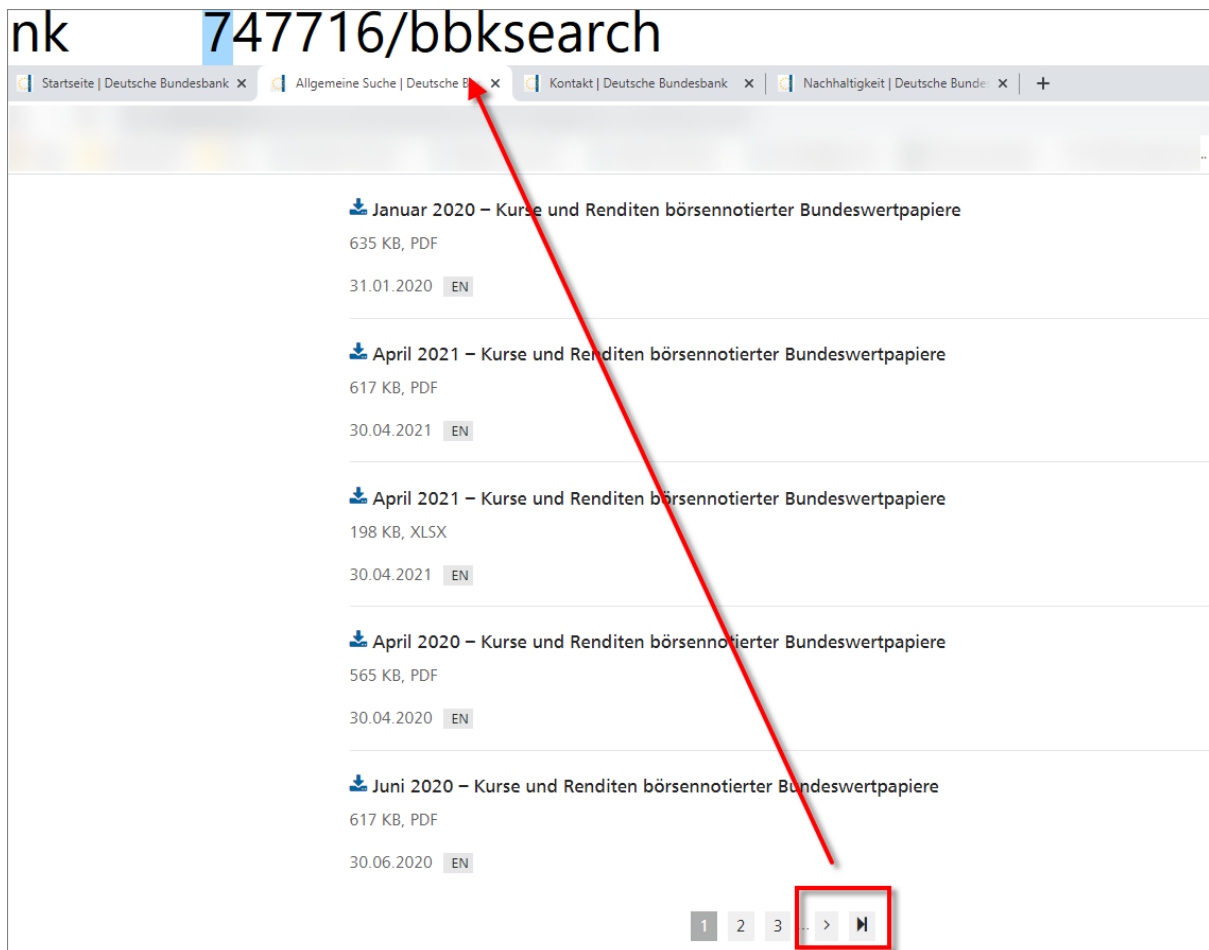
nk 747716/bbksearch

Startseite | Deutsche Bundesbank ×
Allgemeine Suche | Deutsche B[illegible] ×
Kontakt | Deutsche Bundesbank ×
Nachhaltigkeit | Deutsche Bunde ×
+

Januar 2020 – Kurse und Renditen börsennotierter Bundeswertpapiere
635 KB, PDF
31.01.2020 EN

April 2021 – Kurse und Renditen börsennotierter Bundeswertpapiere
617 KB, PDF
30.04.2021 EN

April 2021 – Kurse und Renditen börsennotierter Bundeswertpapiere
198 KB, XLSX
30.04.2021 EN

April 2020 – Kurse und Renditen börsennotierter Bundeswertpapiere
565 KB, PDF
30.04.2020 EN

Juni 2020 – Kurse und Renditen börsennotierter Bundeswertpapiere
617 KB, PDF
30.06.2020 EN

1 2 3 ... >